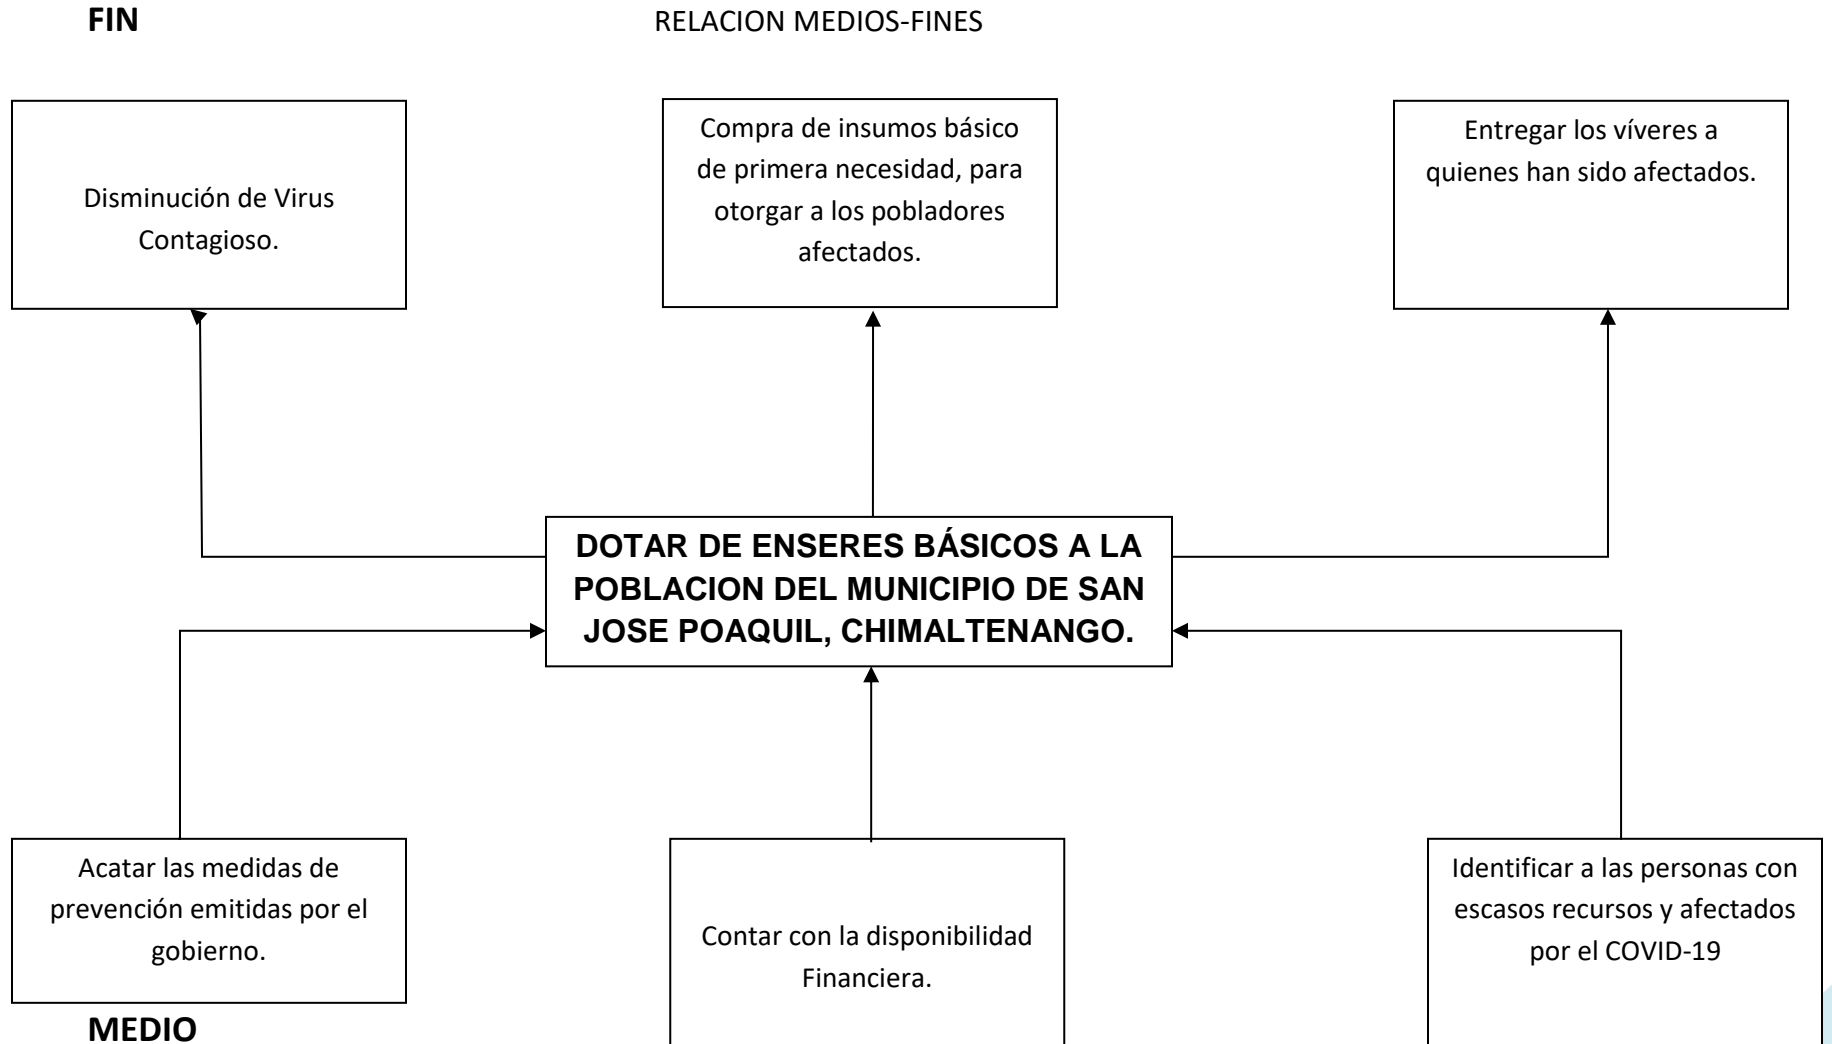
FIN

RELACION MEDIOS-FINES

Disminución de Virus Contagioso.

Compra de insumos básico de primera necesidad, para otorgar a los pobladores afectados.

Entregar los víveres a quienes han sido afectados.

DOTAR DE ENSERES BÁSICOS A LA POBLACION DEL MUNICIPIO DE SAN JOSE POAQUIL, CHIMALTENANGO.

Acatar las medidas de prevención emitidas por el gobierno.

Contar con la disponibilidad Financiera.

Identificar a las personas con escasos recursos y afectados por el COVID-19

MEDIO